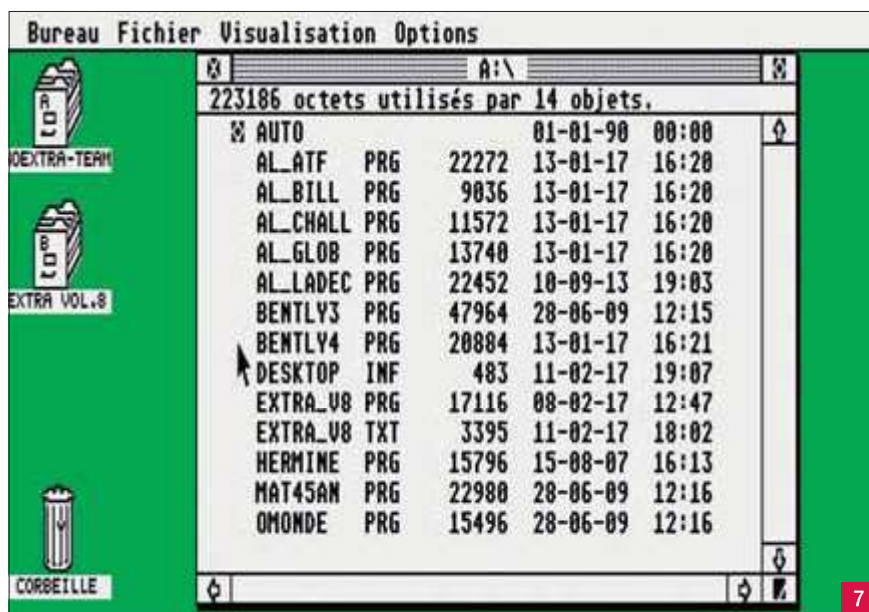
Bureau Fichier Visualisation Options

A:\

223186 octets utilisés par 14 objets.

| | | | | |
|---|---|---|---|---|
| AUTO | | | 01-01-90 | 00:00 |
| AL_ATF | PRG | 22272 | 13-01-17 | 16:20 |
| AL_BILL | PRG | 9036 | 13-01-17 | 16:20 |
| AL_CHALL | PRG | 11572 | 13-01-17 | 16:20 |
| AL_GLOB | PRG | 13740 | 13-01-17 | 16:20 |
| AL_LADEC | PRG | 22452 | 10-09-13 | 19:03 |
| BENTLY3 | PRG | 47964 | 28-06-09 | 12:15 |
| BENTLY4 | PRG | 20884 | 13-01-17 | 16:21 |
| DESKTOP | INF | 483 | 11-02-17 | 19:07 |
| EXTRA_V8 | PRG | 17116 | 08-02-17 | 12:47 |
| EXTRA_V8 | TXT | 3395 | 11-02-17 | 18:02 |
| HERMINE | PRG | 15796 | 15-08-07 | 16:13 |
| MAT45AN | PRG | 22980 | 28-06-09 | 12:16 |
| OMONDE | PRG | 15496 | 28-06-09 | 12:16 |

A
DEXTRA-TEAM

B
EXTRA VOL.8

CORBEILLE

7